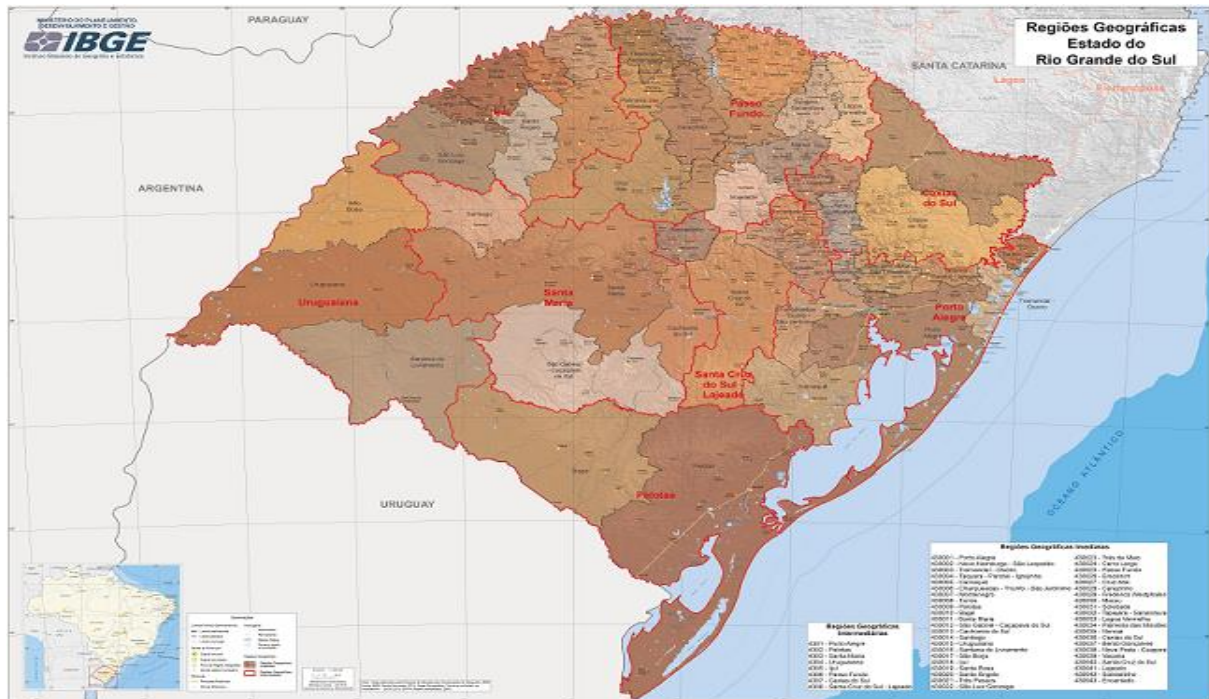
MINISTÉRIO DO PLANEJAMENTO, DESENVOLVIMENTO E GESTÃO
IBGE
Instituto Brasileiro de Geografia e Estatística

PARAGUAY

Regiões Geográficas
Estado do
Rio Grande do Sul

SANTA CATARINA

ARGENTINA

Passo Fundo

Caxias do Sul

Uruguaiana

Santa Maria

Porto Alegre

Santa Cruz do Sul - Lajeado

Pelotas

URUGUAY

OCEANO ATLÂNTICO

Regiões Geográficas Imediatas

Regiões Geográficas Intermediárias

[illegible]